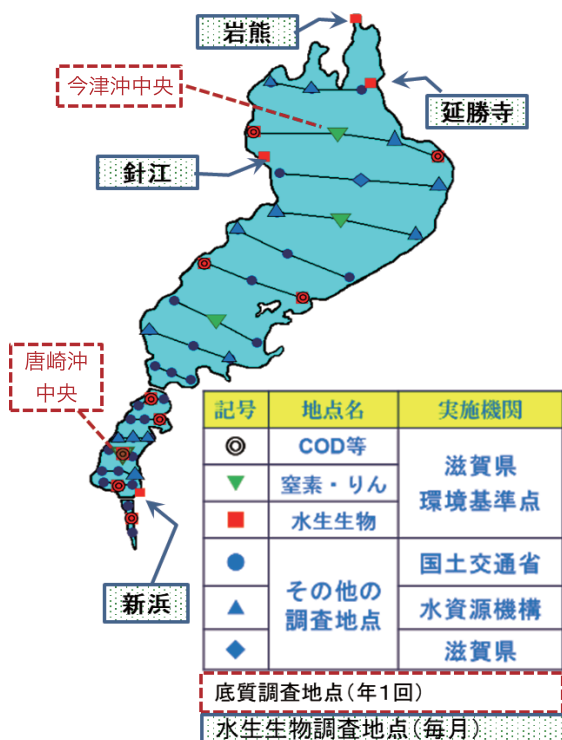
岩熊

今津沖中央

延勝寺

針江

唐崎沖中央

新浜

| 記号 | 地点名 | 実施機関 |
|---|---|---|
| ◎ | COD等 | 滋賀県環境基準点 |
| ▼ | 窒素・りん | |
| ■ | 水生生物 | |
| ● | その他の調査地点 | 国土交通省 |
| ▲ | | 水資源機構 |
| ◆ | | 滋賀県 |

底質調査地点（年1回）

水生生物調査地点（毎月）